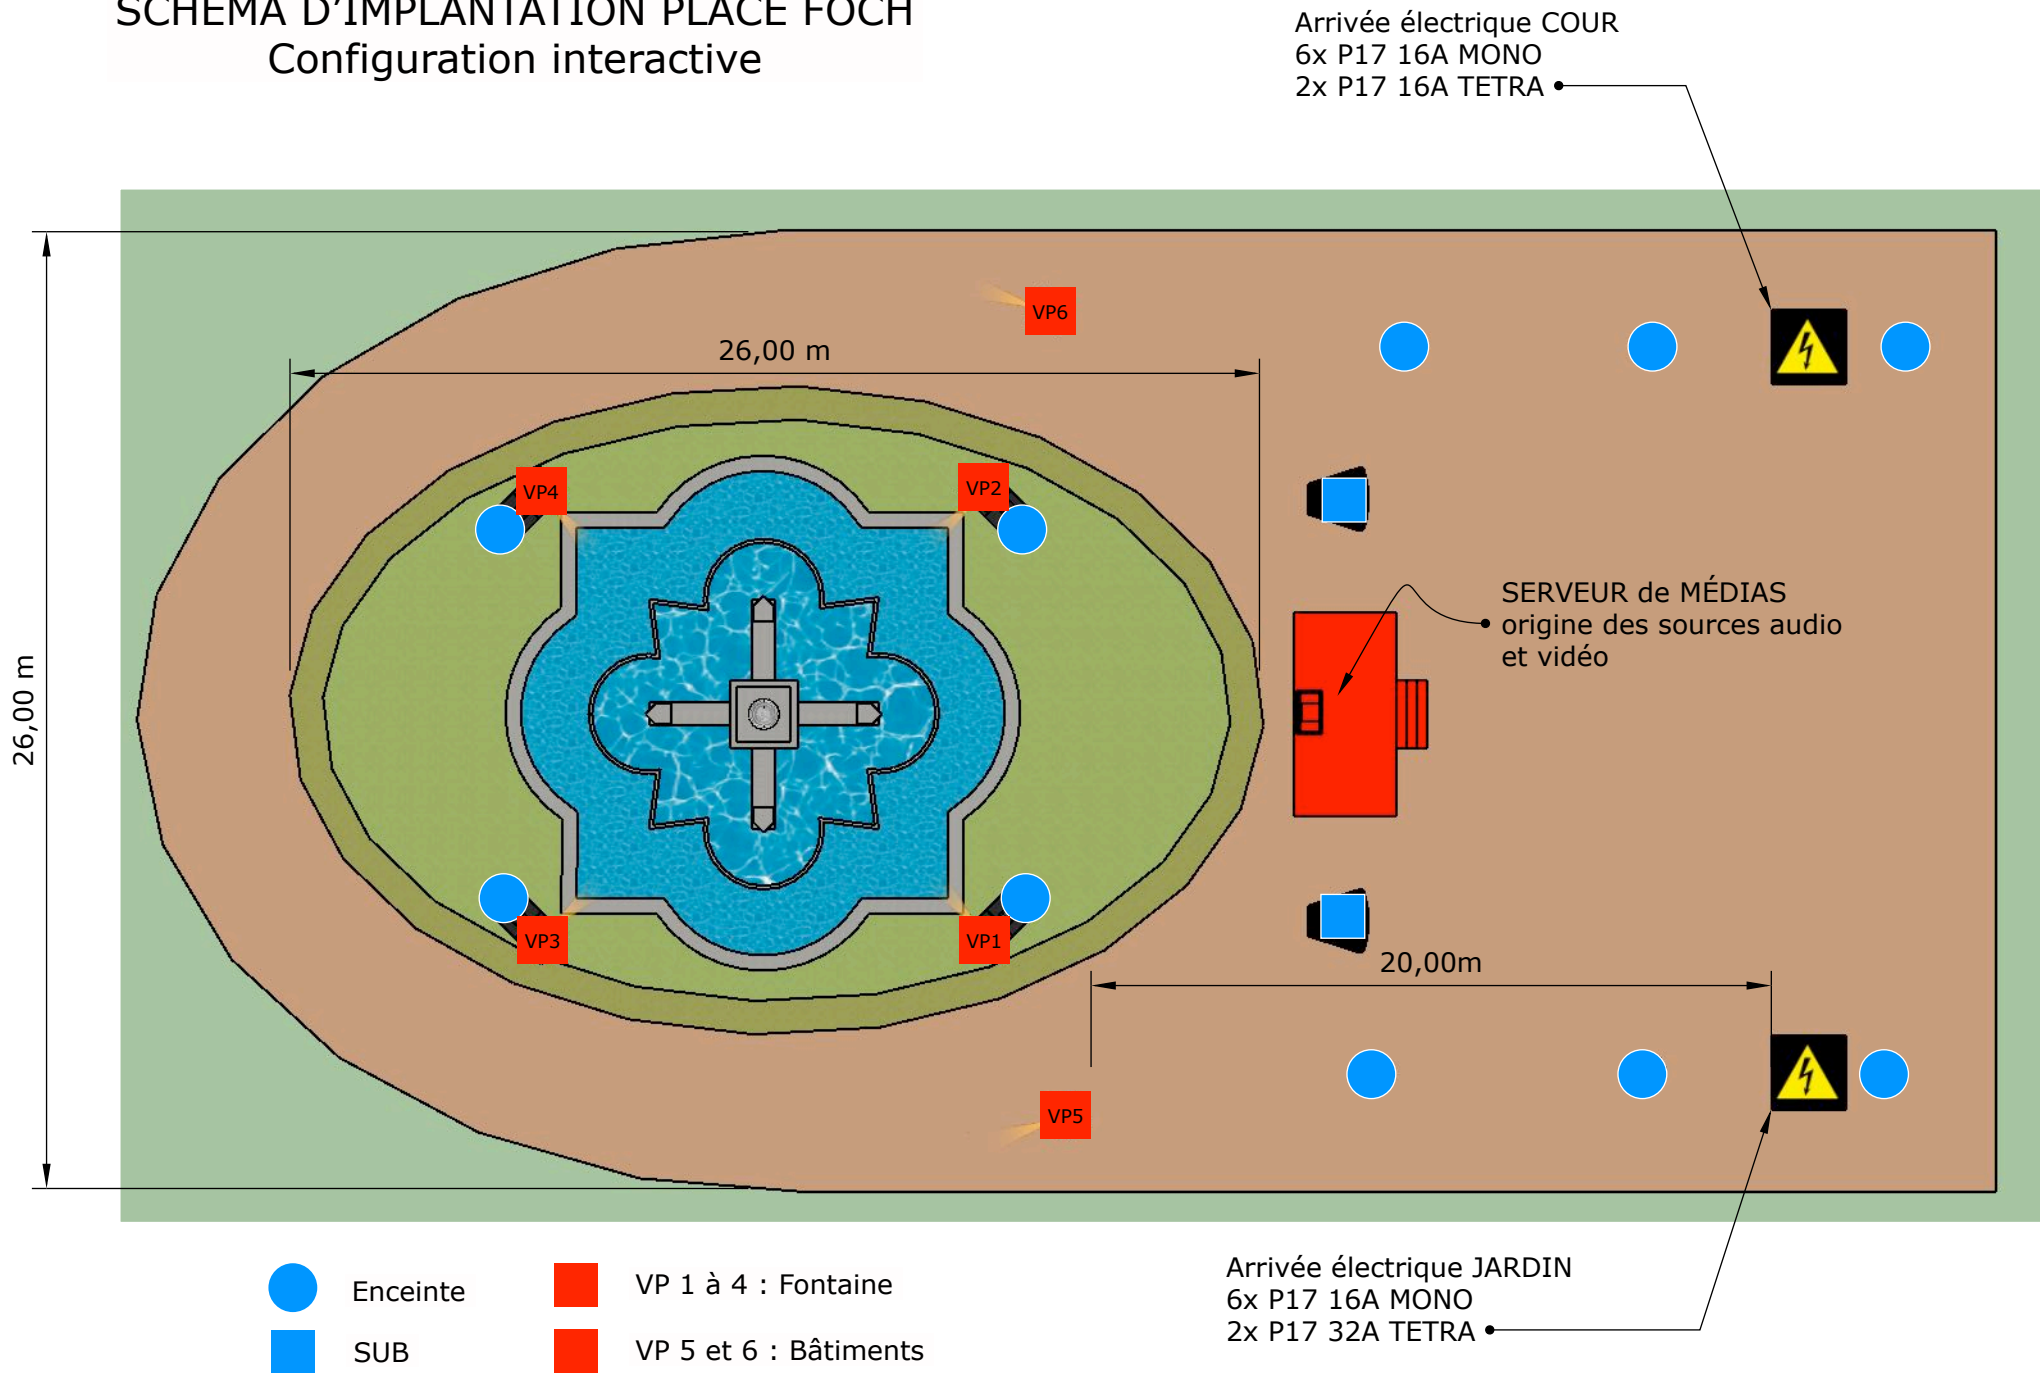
SCHEMA D'IMPLANTATION PLACE FOCH
Configuration interactive

Arrivée électrique COUR
6x P17 16A MONO
2x P17 16A TETRA

VP6

26,00 m

VP4

VP2

SERVEUR de MÉDIAS
origine des sources audio
et vidéo

26,00 m

VP3

VP1

20,00m

VP5

Arrivée électrique JARDIN
6x P17 16A MONO
2x P17 32A TETRA

Enceinte

SUB

VP 1 à 4 : Fontaine

VP 5 et 6 : Bâtiments